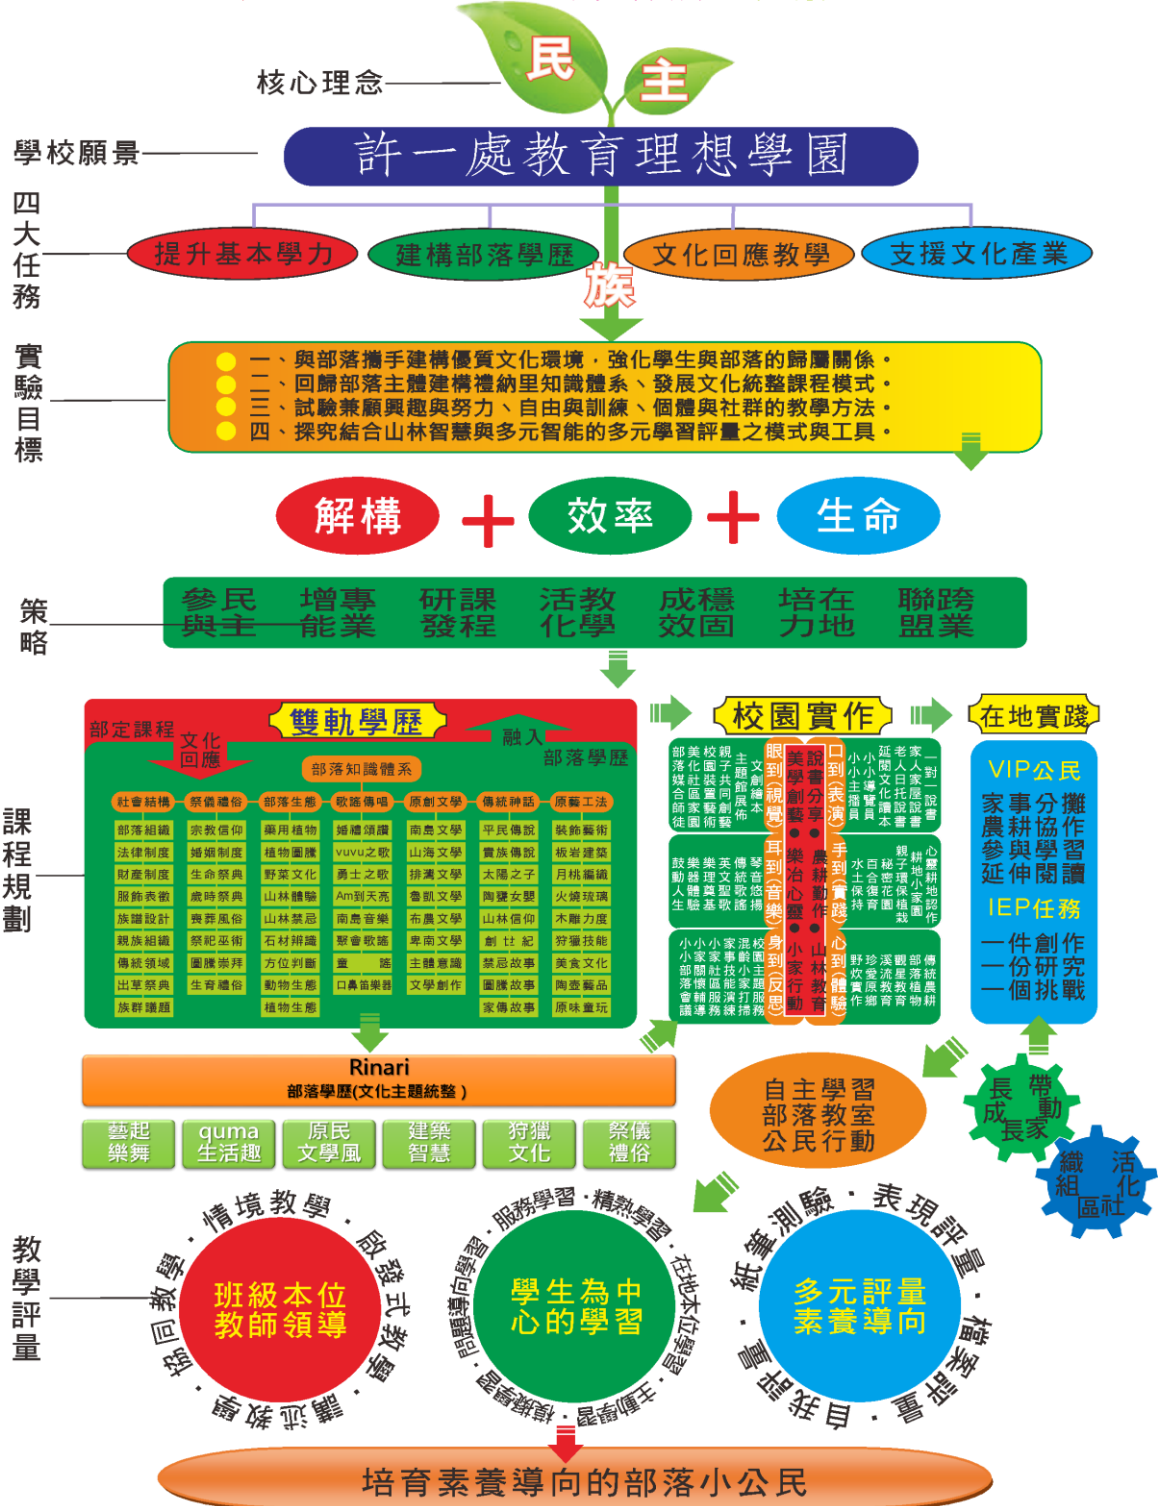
民 主

核心理念

學校願景 許一處教育理想學園

四大任務

提升基本學力 建構部落學歷 文化回應教學 支援文化產業

族

實驗目標

一、與部落攜手建構優質文化環境，強化學生與部落的歸屬關係。
二、回歸部落主體建構禮納里知識體系、發展文化統整課程模式。
三、試驗兼顧興趣與努力、自由與訓練、個體與社群的教學方法。
四、探究結合山林智慧與多元智能的多元學習評量之模式與工具。

解構 + 效率 + 生命

策略

民主參與 專業增能 課程研發 教學活化 穩固成效 在地培力 跨業聯盟

課程規劃

雙軌學歷

部定課程 文化回應 融入 部落學歷

部落知識體系

| 社會結構 | 祭儀禮俗 | 部落生態 | 歌謠傳唱 | 原創文學 | 傳統神話 | 原藝工法 |
|---|---|---|---|---|---|---|
| 部落組織 | 宗教信仰 | 藥用植物 | 婚禮頌讚 | 南島文學 | 平民傳說 | 裝飾藝術 |
| 法律制度 | 婚姻制度 | 植物圖騰 | vuvu之歌 | 山海文學 | 貴族傳說 | 板岩建築 |
| 財產制度 | 生命祭典 | 野菜文化 | 勇士之歌 | 排灣文學 | 太陽之子 | 月桃編織 |
| 服飾表徵 | 歲時祭典 | 山林體驗 | Am到天亮 | 魯凱文學 | 陶甕女嬰 | 火燒琉璃 |
| 族譜設計 | 喪葬風俗 | 山林禁忌 | 南島音樂 | 布農文學 | 山林信仰 | 木雕力度 |
| 親族組織 | 祭祀巫術 | 石材辨識 | 聚會歌謠 | 卑南文學 | 創 廿 紀 | 狩獵技能 |
| 傳統領域 | 圖騰崇拜 | 方位判斷 | 童 謠 | 主體意識 | 禁忌故事 | 美食文化 |
| 出草祭典 | 生育禮俗 | 動物生態 | 口鼻笛樂器 | 文學創作 | 圖騰故事 | 陶壺藝品 |
| 族群議題 | | 植物生態 | | | 家傳故事 | 原味童玩 |

Rinari
部落學歷(文化主題統整)

藝起樂舞 quma生活趣 原民文學風 建築智慧 狩獵文化 祭儀禮俗

校園實作

部落媒合師徒 美化校園 社區共同創藝 校園裝置藝術 親子主題展 繪本創作 文

眼到(視覺) 美學創藝 ● 耳到(音樂) 樂治心靈 ● 身到(反思) 小家行動
口到(表演) 說書分享 ● 手到(實踐) 農耕勤作 ● 心到(體驗) 山林教育

一對一說書 家人說書 老人日托 延續閱讀文化 小主播 小導覽員 小說書人

鼓動人生 樂器體驗 樂理基礎 文聖歌 傳統歌謠 琴悠揚 親子環保 秘密花園 百合復育 水土保持 心靈耕地 小家園 認作

小小家部落 小家事關懷 小家社區 混齡技能 校園服務 主題演練 打掃服務 傳統農耕 部落觀星 流浪動物 溪流教育 珍愛原鄉 野炊作

在地實踐

VIP公民
家事分攤 農耕協作 參與學習 延伸閱讀
IEP任務
一件創作 一份研究 一個挑戰

自主學習 部落教室 公民行動

帶動成長 長家
活化社區 組織

教學評量

班級本位 教師領導
情境教學・啟發式教學・講述教學・協同教學

學生為中心的學習
服務學習・精熟學習・在地本位學習・主題學習・探究學習・問題導向學習

多元評量 素養導向
表現評量・檔案評量・自我評量・紙筆測驗

培育素養導向的部落小公民